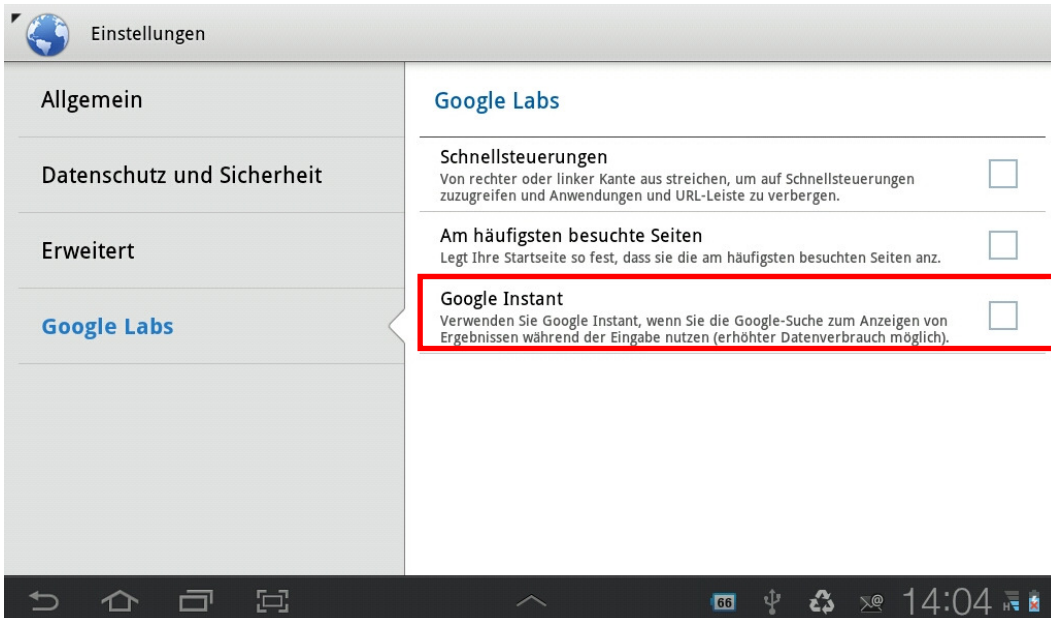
Einstellungen

Allgemein

Datenschutz und Sicherheit

Erweitert

Google Labs

Google Labs

Schnellsteuerungen
Von rechter oder linker Kante aus streichen, um auf Schnellsteuerungen zuzugreifen und Anwendungen und URL-Leiste zu verbergen.

Am häufigsten besuchte Seiten
Legt Ihre Startseite so fest, dass sie die am häufigsten besuchten Seiten anz.

Google Instant
Verwenden Sie Google Instant, wenn Sie die Google-Suche zum Anzeigen von Ergebnissen während der Eingabe nutzen (erhöhter Datenverbrauch möglich).

66 14:04